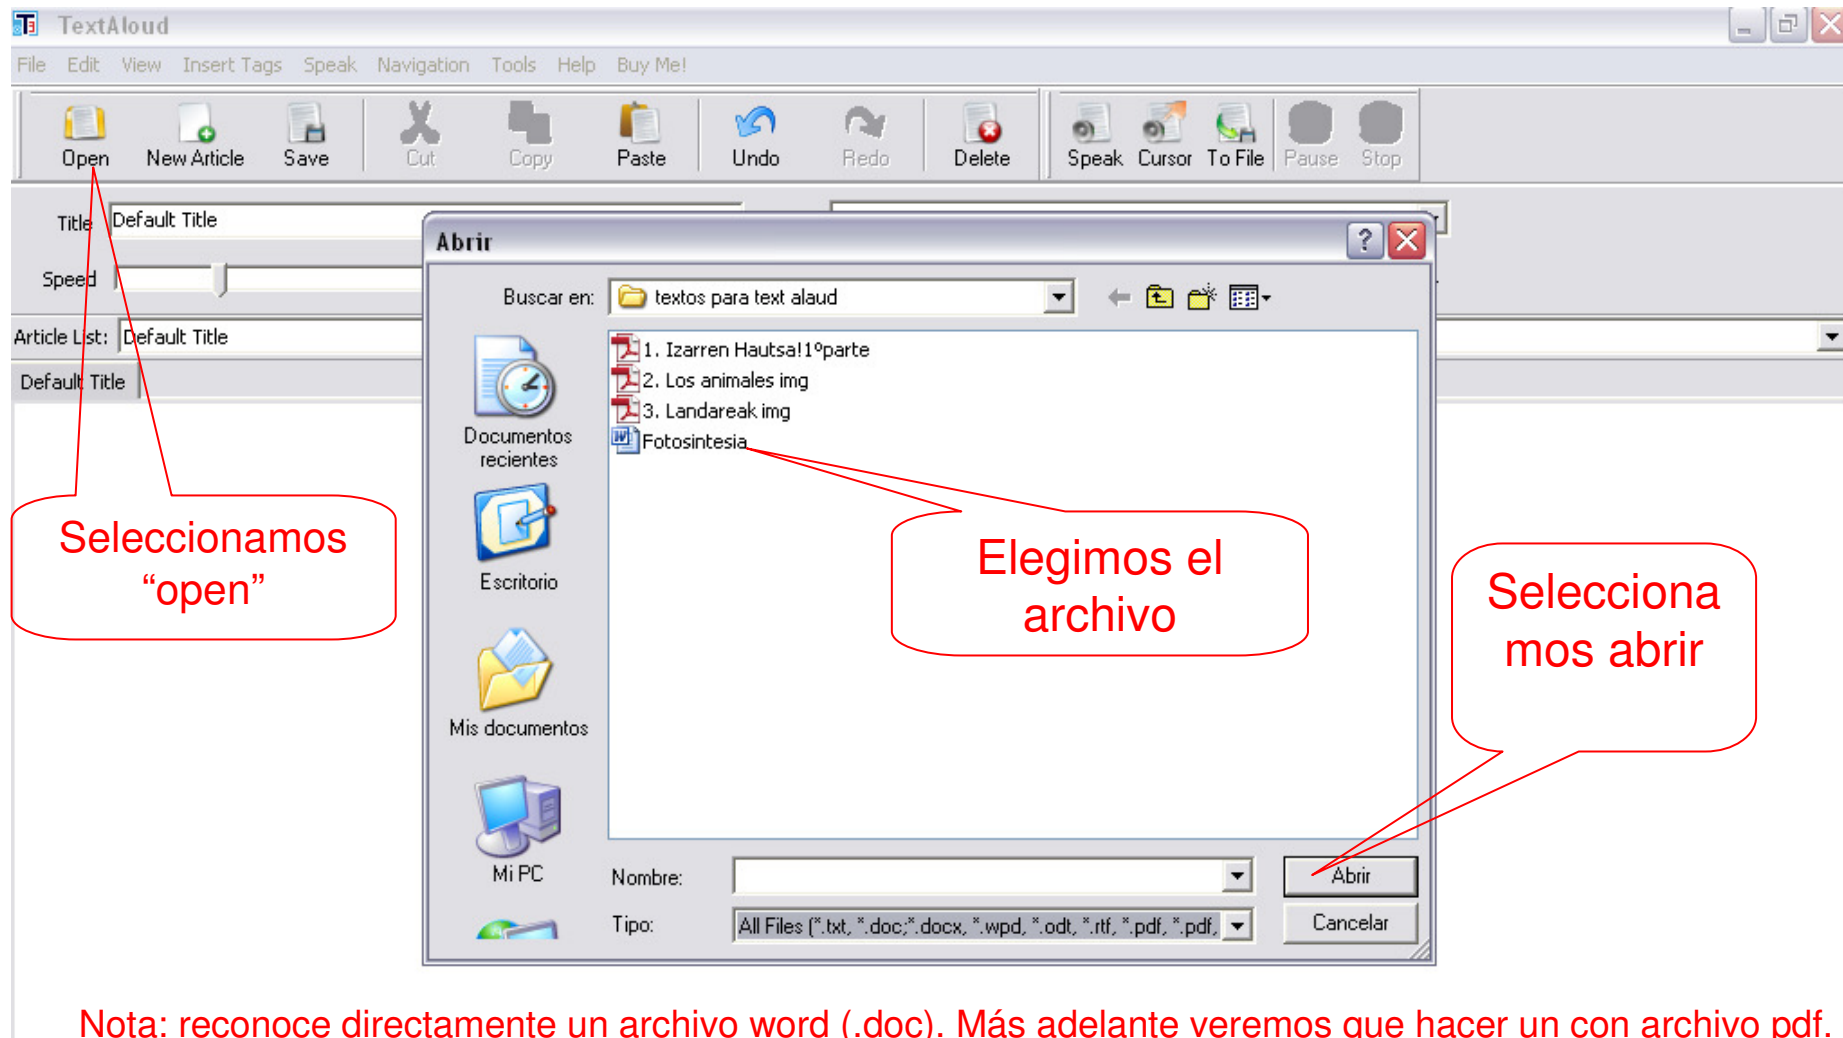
TextAloud

File Edit View Insert Tags Speak Navigation Tools Help Buy Me!

Open New Article Save Cut Copy Paste Undo Redo Delete Speak Cursor To File Pause Stop

Title Default Title

Speed

Article List: Default Title

Default Title

Abrir

Buscar en: textos para text alaud

1. Izarren Hautsa!1ºparte
2. Los animales img
3. Landareak img
Fotosintesia

Documentos recientes

Escritorio

Mis documentos

Mi PC

Nombre:

Tipo: All Files (*.txt, *.doc;*.docx, *.wpd, *.odt, *.rtf, *.pdf, *.pdf,

Abrir

Cancelar

Seleccionamos “open”

Elegimos el archivo

Selecciona mos abrir

Nota: reconoce directamente un archivo word (.doc). Más adelante veremos que hacer un con archivo pdf.